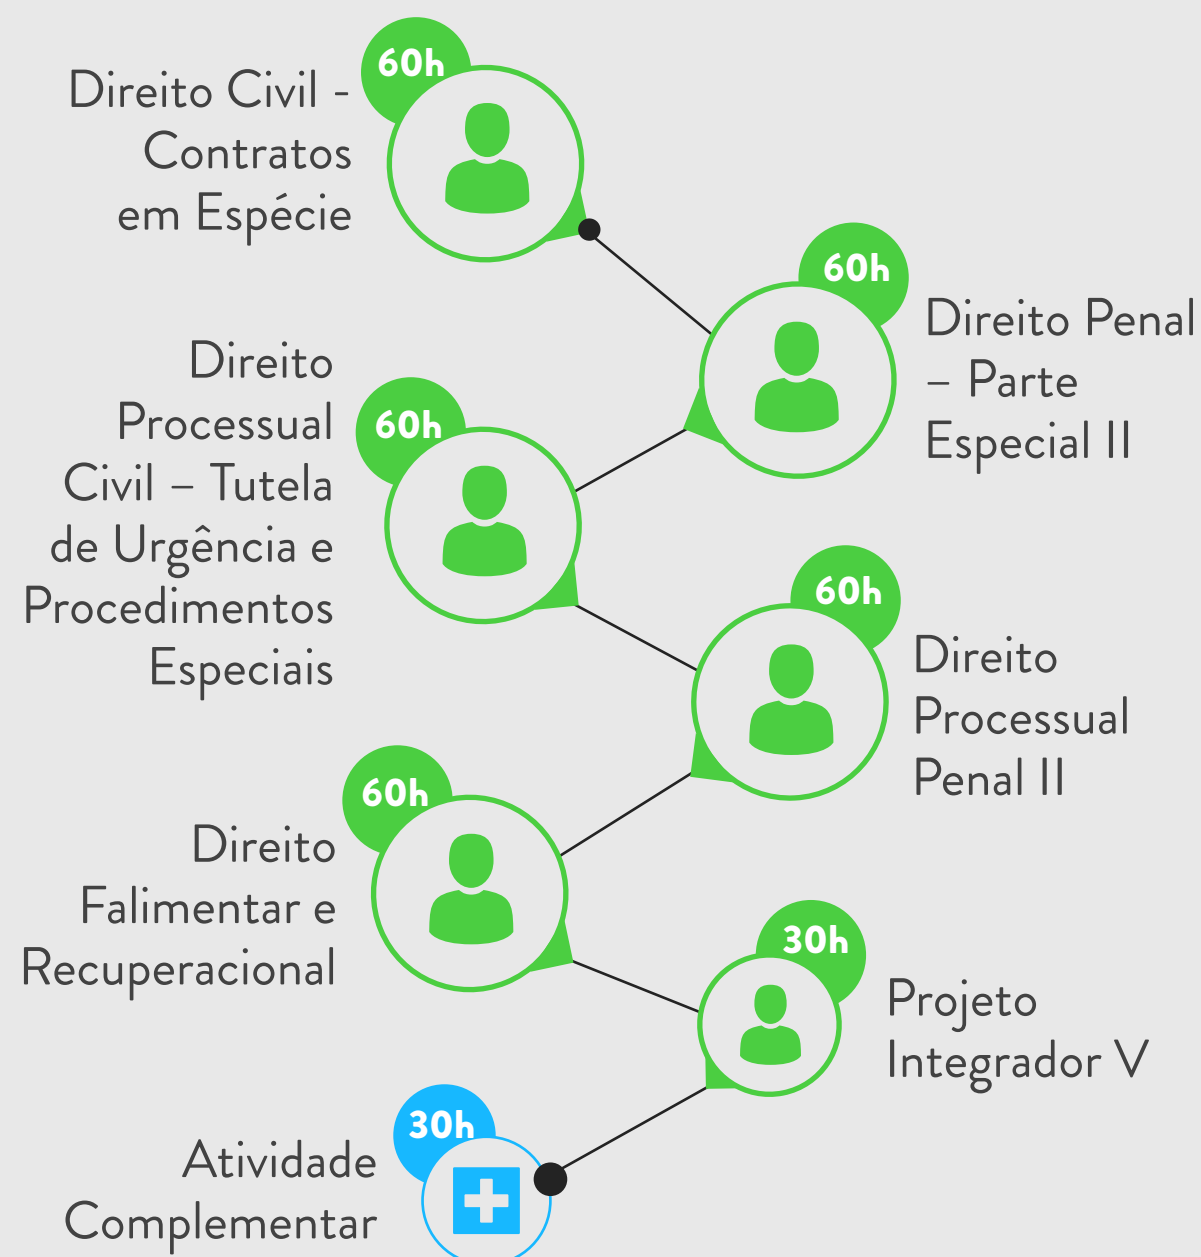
60h
Direito Civil - Contratos em Espécie

60h
Direito Penal – Parte Especial II

Direito Processual Civil – Tutela de Urgência e Procedimentos Especiais
60h

60h
Direito Processual Penal II

60h
Direito Falimentar e Recuperacional

30h
Projeto Integrador V

30h
Atividade Complementar